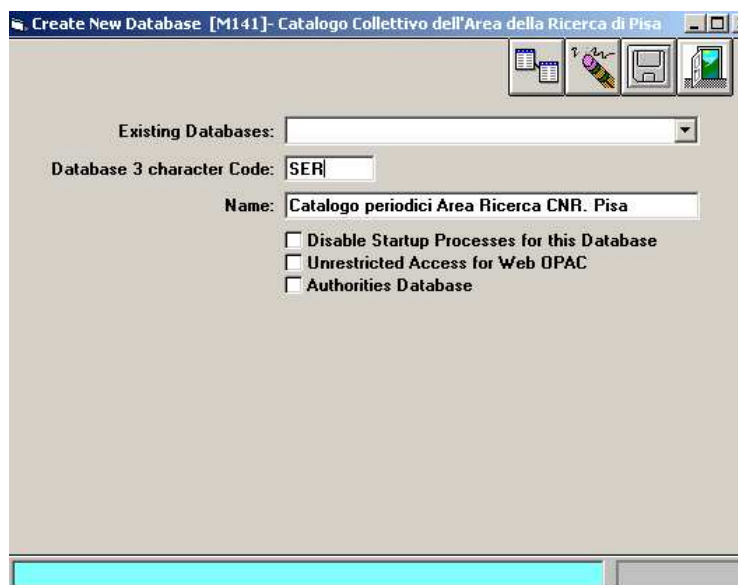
Create New Database [M141]- Catalogo Collettivo dell'Area della Ricerca di Pisa

Existing Databases:

Database 3 character Code: SER

Name: Catalogo periodici Area Ricerca CNR. Pisa

Disable Startup Processes for this Database
Unrestricted Access for Web OPAC
Authorities Database